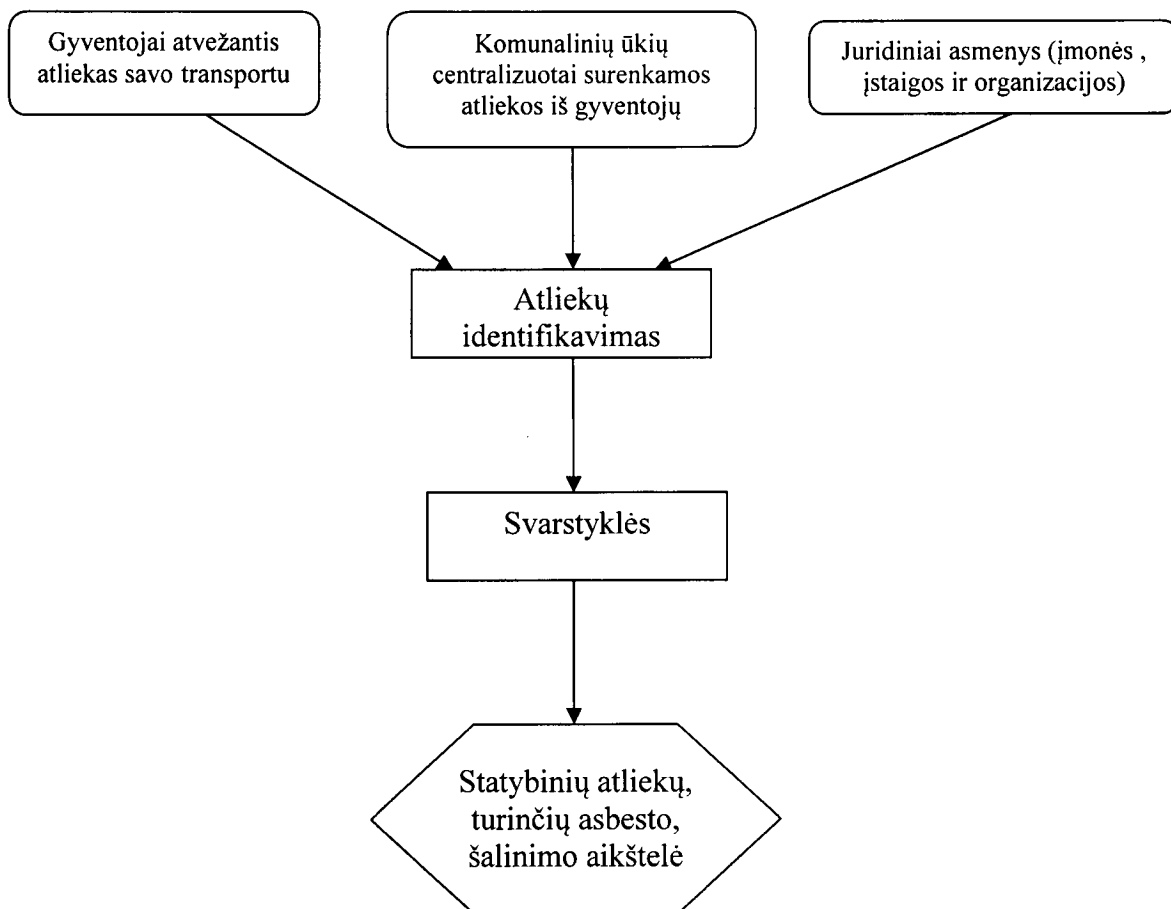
Gyventojai atvežantis atliekas savo transportu

Komunalinių ūkių centralizuotai surenkamos atliekos iš gyventojų

Juridiniai asmenys (įmonės , įstaigos ir organizacijos)

Atliekų identifikavimas

Svarstyklės

Statybinių atliekų, turinčių asbesto, šalinimo aikštelė